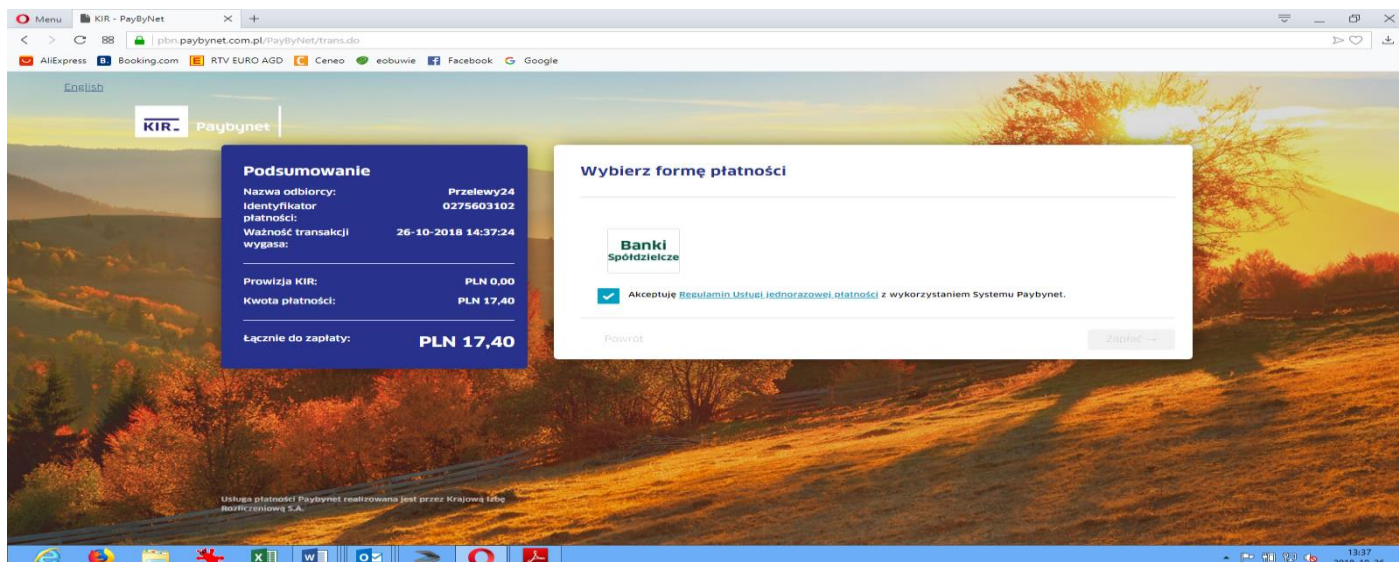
Menu KIR - PayByNet × +

pbn.paybynet.com.pl/PayByNet/trans.do

AliExpress Booking.com RTV EURO AGD Ceneo eobuwie Facebook Google

English

KIR Paybynet

Podsumowanie

Nazwa odbiorcy: Przelewy24
Identyfikator płatności: 0275603102
Ważność transakcji wygasa: 26-10-2018 14:37:24

Prowizja KIR: PLN 0,00
Kwota płatności: PLN 17,40

Łącznie do zapłaty: PLN 17,40

Wybierz formę płatności

Banki Spółdzielcze

Akceptuję Regulamin Usługi jednorazowej płatności z wykorzystaniem Systemu Paybynet.

Powrót

Zapłać →

Usługa płatności Paybynet realizowana jest przez Krajową Izbę Rozliczeniową S.A.

13:37
2018-10-26